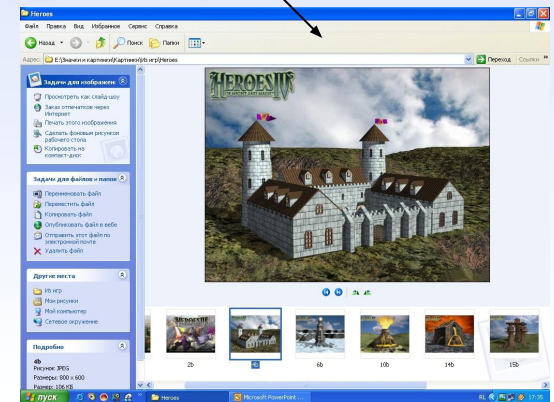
Heroes

Файл Правка Вид Избранное Сервис Справка

Назад Поиск Папки

Адрес: E:\Значки и картинки\Картинки\pts игр\Heroes Переход Ссылки

Задачи для изображений

Просмотреть как слайд-шоу
Заказ отпечатков через Интернет
Печать этого изображения
Сделать фоновым рисунком рабочего стола
Копировать на компакт-диск

Задачи для файлов и папок

Переименовать файл
Переместить файл
Копировать файл
Опубликовать файл в вебе
Отправить этот файл по электронной почте
Удалить файл

Другие места

Из игр
Мои рисунки
Мой компьютер
Сетевое окружение

Подробно

4b
Рисунок JPEG
Размеры: 800 x 600
Размер: 106 КБ

HEROES IV

2b 4b 6b 10b 14b 15b

пуск Heroes Microsoft PowerPoint ... RL 17:35